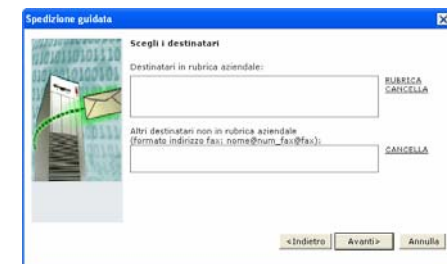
Spedizione guidata

Scegli i destinatari

Destinatari in rubrica aziendale:

RUBRICA
CANCELLA

Altri destinatari non in rubrica aziendale
(formato indirizzo fax: nome@num_fax@fax):

CANCELLA

<Indietro Avanti> Annulla